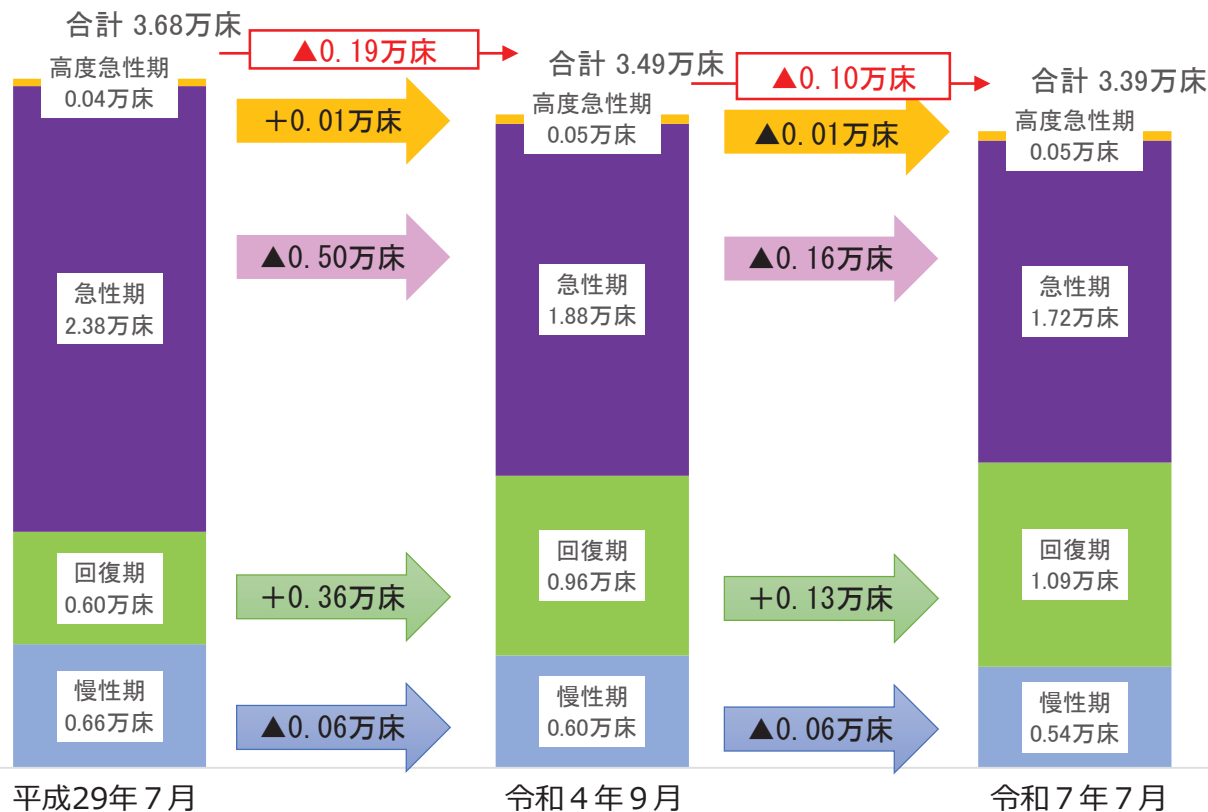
合計 3.68万床

▲0.19万床

合計 3.49万床

▲0.10万床

合計 3.39万床

高度急性期
0.04万床

+0.01万床

高度急性期
0.05万床

▲0.01万床

高度急性期
0.05万床

急性期
2.38万床

▲0.50万床

急性期
1.88万床

▲0.16万床

急性期
1.72万床

回復期
0.60万床

+0.36万床

回復期
0.96万床

+0.13万床

回復期
1.09万床

慢性期
0.66万床

▲0.06万床

慢性期
0.60万床

▲0.06万床

慢性期
0.54万床

平成29年7月

令和4年9月

令和7年7月